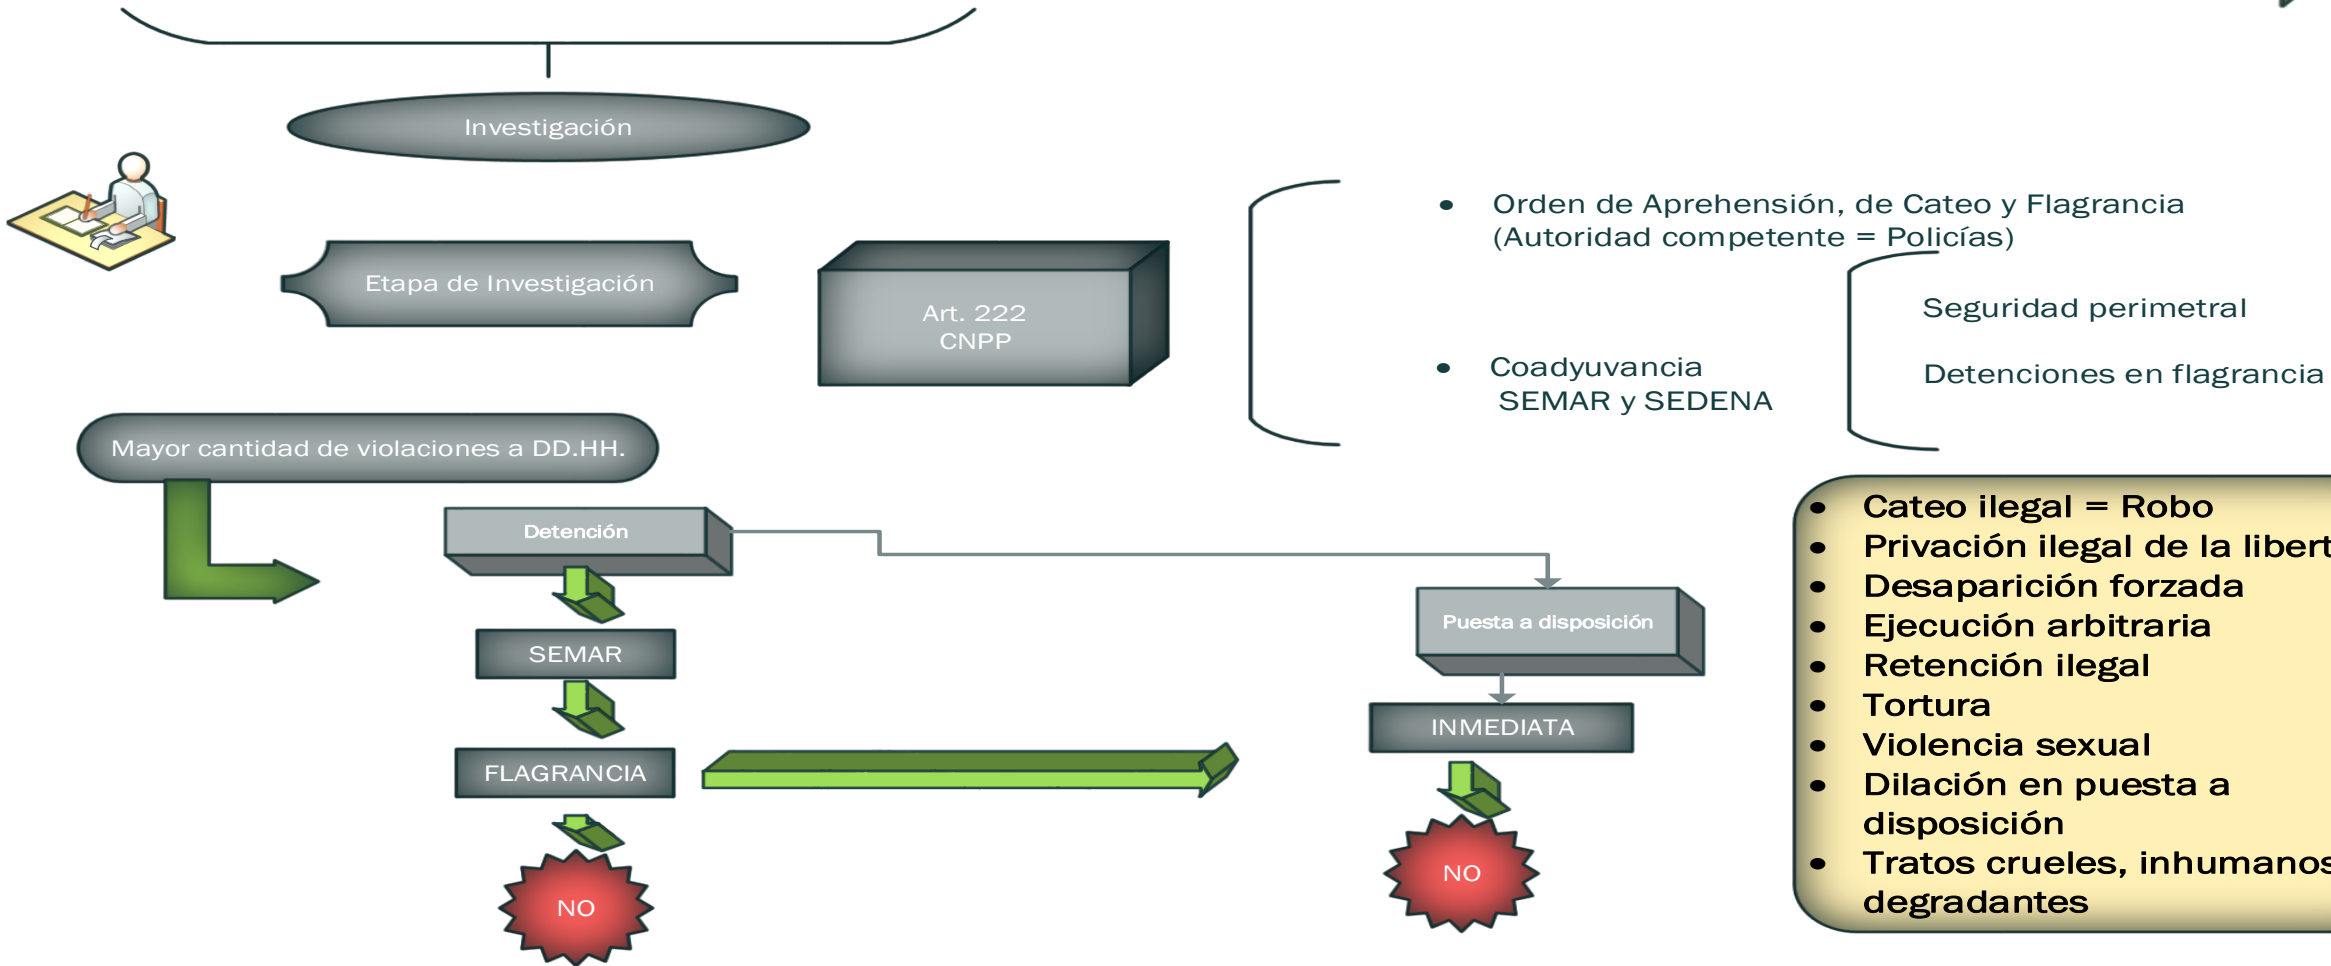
Investigación

Etapa de Investigación

Art. 222
CNPP

• Orden de Aprehensión, de Cateo y Flagrancia (Autoridad competente = Policías)

• Coadyuvancia
SEMAR y SEDENA

Seguridad perimetral

Detenciones en flagrancia

Mayor cantidad de violaciones a DD.HH.

Detención

SEMAR

FLAGRANCIA

NO

Puesta a disposición

INMEDIATA

NO

• Cateo ilegal = Robo
• Privación ilegal de la libert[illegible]
• Desaparición forzada
• Ejecución arbitraria
• Retención ilegal
• Tortura
• Violencia sexual
• Dilación en puesta a disposición
• Tratos crueles, inhumano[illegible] degradantes